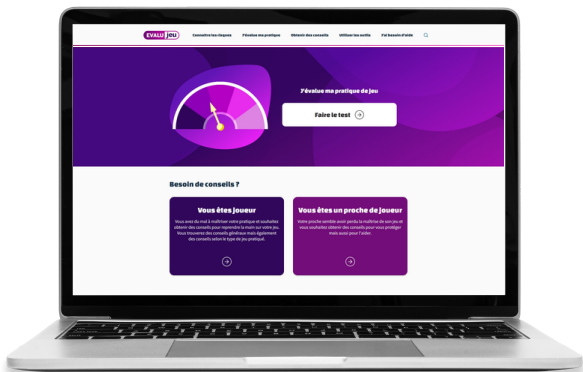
EVALU jeu

Connaître les risques

J'évalue ma pratique

Obtenir des conseils

Utiliser les outils

J'ai besoin d'aide

J'évalue ma pratique de jeu

Faire le test

Besoin de conseils ?

Vous êtes joueur

Vous avez du mal à maîtriser votre pratique et souhaitez obtenir des conseils pour reprendre la main sur votre jeu. Vous trouverez des conseils généraux mais également des conseils selon le type de jeu pratiqué.

Vous êtes un proche de joueur

Votre proche semble avoir perdu la maîtrise de son jeu et vous souhaitez obtenir des conseils pour vous protéger mais aussi pour l'aider.